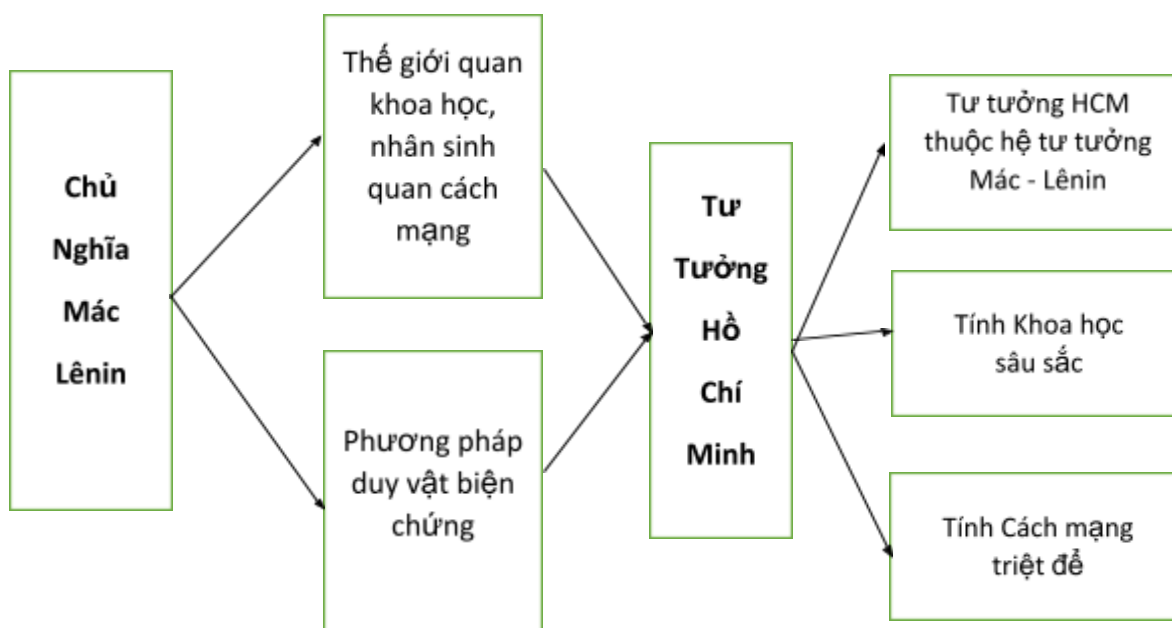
Chủ Nghĩa Mác Lênin

Thế giới quan khoa học, nhân sinh quan cách mạng

Phương pháp duy vật biện chứng

Tư Tưởng Hồ Chí Minh

Tư tưởng HCM thuộc hệ tư tưởng Mác - Lênin

Tính Khoa học sâu sắc

Tính Cách mạng triệt để